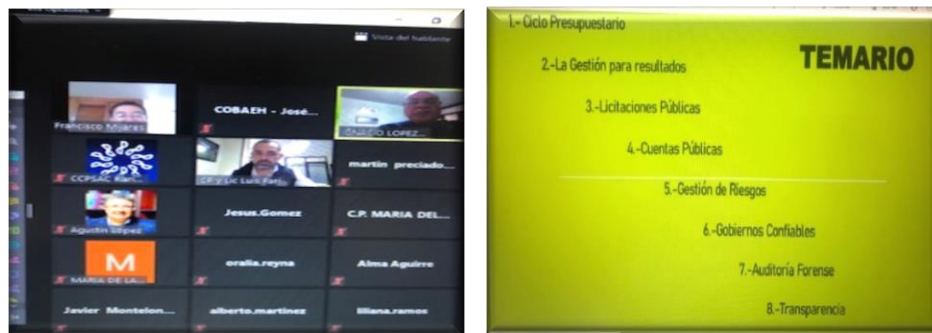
Vista del hablante

Francisco Mijares

COBAEH - José...

IGNACIO LOPEZ...

CCPSAC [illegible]

CP y Lic Luis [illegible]

martin preciado...

Agustin López

Jesus.Gomez

C.P. MARIA DEL...

M

MARIA DE LA...

oralia.reyna

Alma Aguirre

Javier Montelon...

alberto.martinez

liliana.ramos

TEMARIO

1.- Ciclo Presupuestario

2.-La Gestión para resultados

3.-Licitaciones Públicas

4.-Cuentas Públicas

5.-Gestión de Riesgos

6.-Gobiernos Confiables

7.-Auditoría Forense

8.-Transparencia